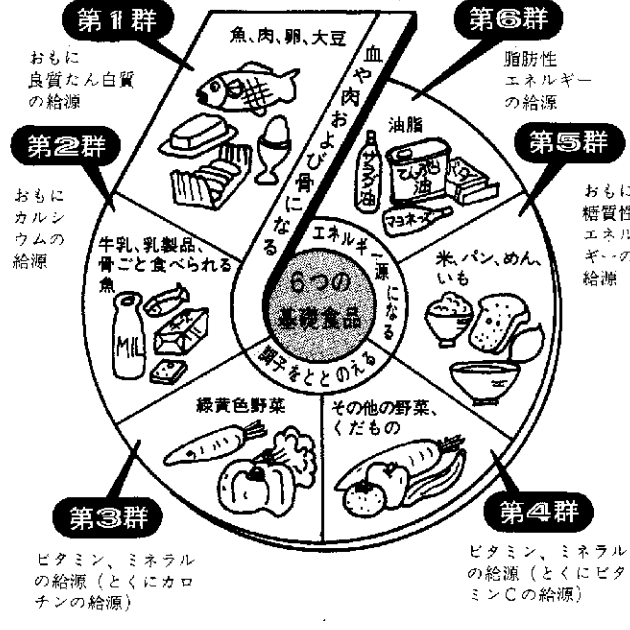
第1群

おもに良質たん白質の給源

魚、肉、卵、大豆

血や肉および骨になる

第6群

脂肪性エネルギーの給源

油脂

サラダ油

ごま油

バター

マヨネーズ

第5群

おもに糖質性エネルギーの給源

米、パン、めん、いも

エネルギー源になる

第2群

おもにカルシウムの給源

牛乳、乳製品、骨ごと食べられる魚

MILK

6つの基礎食品

調子をととのえる

緑黄色野菜

その他の野菜、くだもの

第3群

ビタミン、ミネラルの給源（とくにカロチンの給源）

第4群

ビタミン、ミネラルの給源（とくにビタミンCの給源）